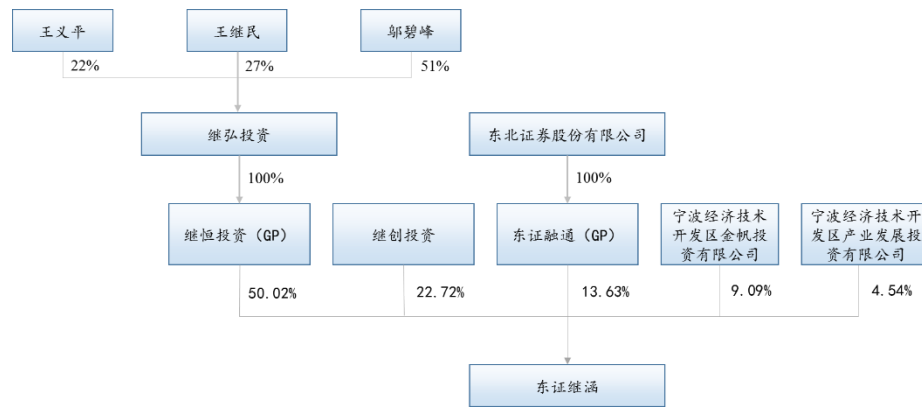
王义平

王继民

鄢碧峰

22%

27%

51%

继弘投资

东北证券股份有限公司

100%

100%

继恒投资（GP）

继创投资

东证融通（GP）

宁波经济技术开发区金帆投资有限公司

宁波经济技术开发区产业发展投资有限公司

50.02%

22.72%

13.63%

9.09%

4.54%

东证继涵